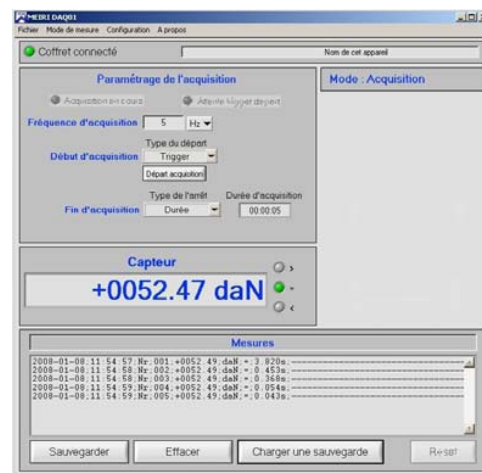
MEDRI DAQ01
Fichier Mode de mesure Configuration A propos

Coffret connecté

Nom de cet appareil

Paramétrage de l'acquisition

Acquisition en cours

Attente trigger départ

Fréquence d'acquisition 5 Hz

Type du départ

Début d'acquisition Trigger

Départ acquisition

Type de l'arrêt

Durée d'acquisition

Fin d'acquisition Durée

00:00:05

Mode : Acquisition

Capteur

+0052.47 daN

>

-

<

Mesures

2008-01-08;11:54:57;Nr;001;+0052.49;daN;+;3.920s;
2008-01-08;11:54:58;Nr;002;+0052.49;daN;+;0.453s;
2008-01-08;11:54:58;Nr;003;+0052.49;daN;+;0.368s;
2008-01-08;11:54:59;Nr;004;+0052.49;daN;+;0.054s;
2008-01-08;11:54:59;Nr;005;+0052.49;daN;+;0.043s;

Sauvegarder

Effacer

Charger une sauvegarde

Reset